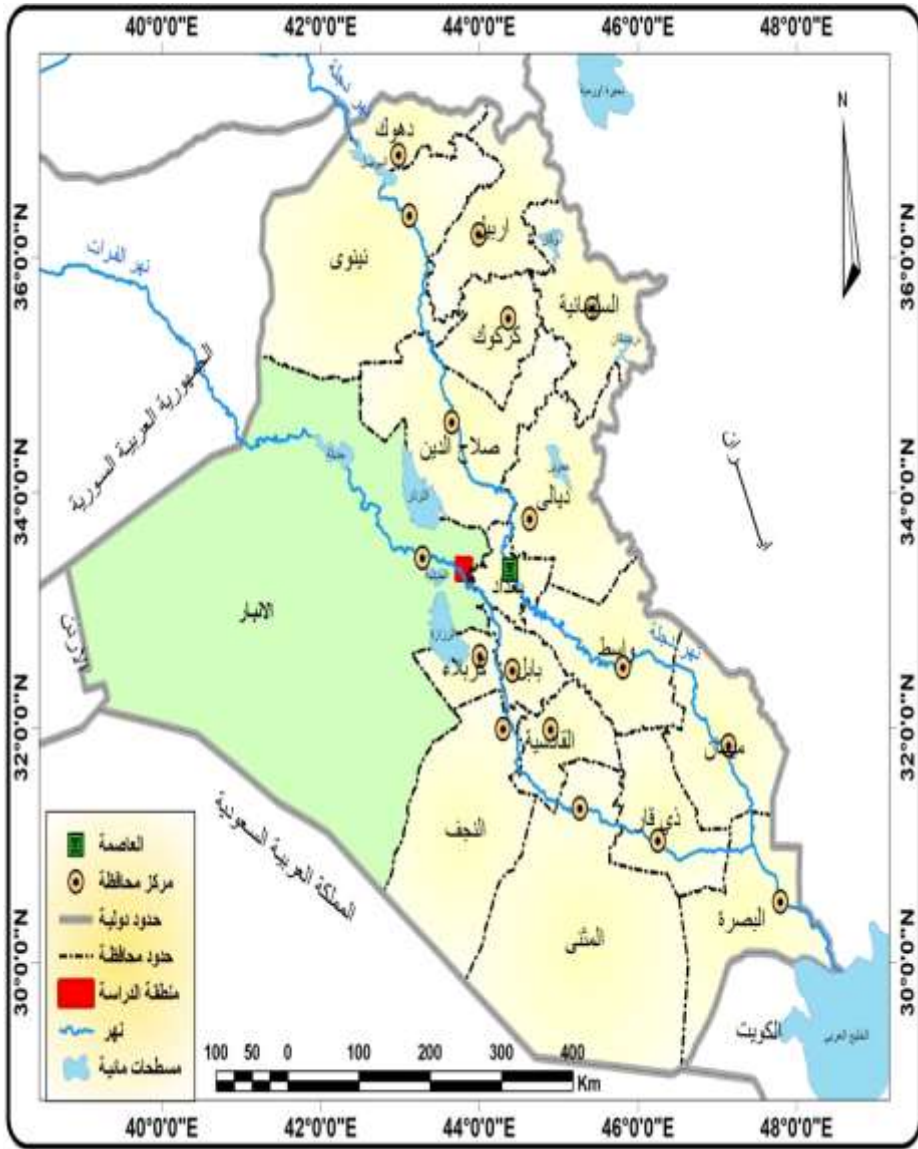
40°0'0"E 42°0'0"E 44°0'0"E 46°0'0"E 48°0'0"E

N

36°0'0"N 34°0'0"N 32°0'0"N 30°0'0"N

نهر دجلة

دهوك

اربيل

نينوى

نهر الفرات

السليمانية

كركوك

الجمهورية العربية السورية

صلاح الدين

ايران

ديالى

بغداد

الانبار

الاردن

واسط

كربلاء

بابل

نهر دجلة

ميسان

القادسية

المملكة العربية السعودية

النجف

ذي قار

البصرة

المثنى

الكويت

الخليج العربي

العاصمة

مركز محافظة

حدود دولية

حدود محافظة

منطقة الدراسة

نهر

مسطحات مائية

100 50 0 100 200 300 400 Km

40°0'0"E 42°0'0"E 44°0'0"E 46°0'0"E 48°0'0"E